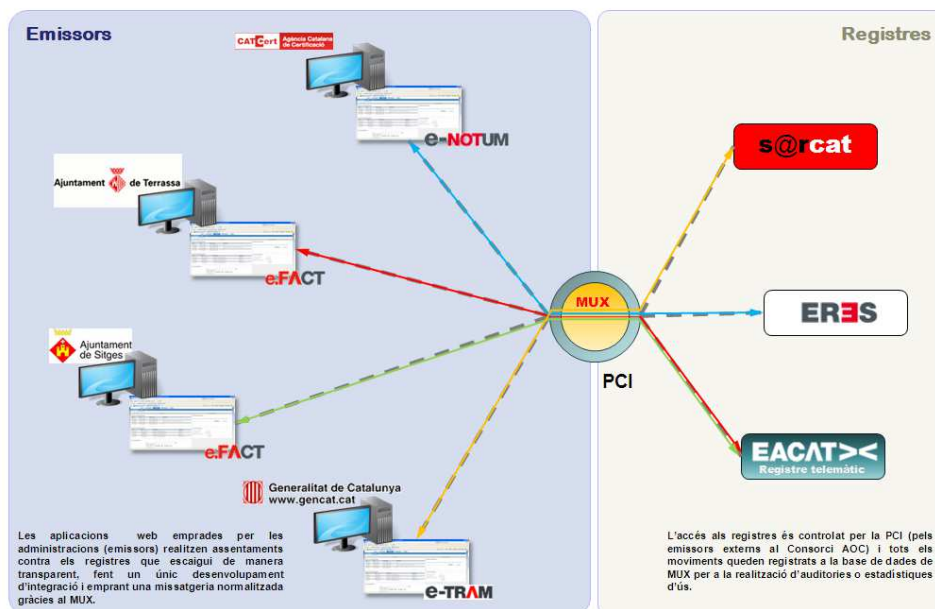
Emissors

Registres

CATCert Agència Catalana de Certificació

e-NOTUM

Ajuntament de Terrassa

e.FACT

Ajuntament de Sitges

e.FACT

Generalitat de Catalunya www.gencat.cat

e-TRAM

MUX

PCI

s@rcat

ERES

EACAT><
Registre telemàtic

Les aplicacions web emprades per les administracions (emissors) realitzen assentaments contra els registres que escaigui de manera transparent, fent un únic desenvolupament d'integració i emprant una missatgeria normalitzada gràcies al MUX.

L'accés als registres és controlat per la PCI (pels emissors externs al Consorci AOC) i tots els moviments queden registrats a la base de dades de MUX per a la realització d'auditories o estadístiques d'ús.